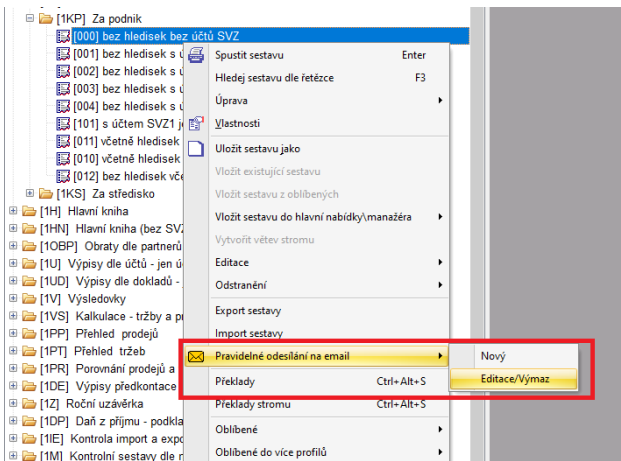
[1KP] Za podnik
[000] bez hledisek bez účtů SVZ
[001] bez hledisek s ú
[002] bez hledisek s ú
[003] bez hledisek s ú
[004] bez hledisek s ú
[101] s účtem SVZ1 j
[011] včetně hledisek
[010] včetně hledisek
[012] bez hledisek vč
[1KS] Za středisko
[1H] Hlavní kniha
[1HN] Hlavní kniha (bez SVZ
[1OBP] Obraty dle partnerů
[1U] Výpisy dle účtů - jen ú
[1UD] Výpisy dle dokladů -
[1V] Výsledovky
[1VS] Kalkulace - tržby a p
[1PP] Přehled prodejů
[1PT] Přehled tržeb
[1PR] Porovnání prodejů a
[1DE] Výpisy předkontace
[1Z] Roční uzávěrka
[1DP] Daň z příjmu - podkla
[1IE] Kontrola import a expo
[1M] Kontrolní sestavy dle r

Spustit sestavu Enter
Hledej sestavu dle řetězce F3
Úprava
Vlastnosti
Uložit sestavu jako
Vložit existující sestavu
Vložit sestavu z oblíbených
Vložit sestavu do hlavní nabídky\manažéra
Vytvořit větev stromu
Editace
Odstranění
Export sestavy
Import sestavy
Pravidelné odesílání na email
Překlady Ctrl+Alt+S
Překlady stromu Ctrl+Alt+S
Oblíbené
Oblíbené do více profilů

Nový
Editace/Výmaz